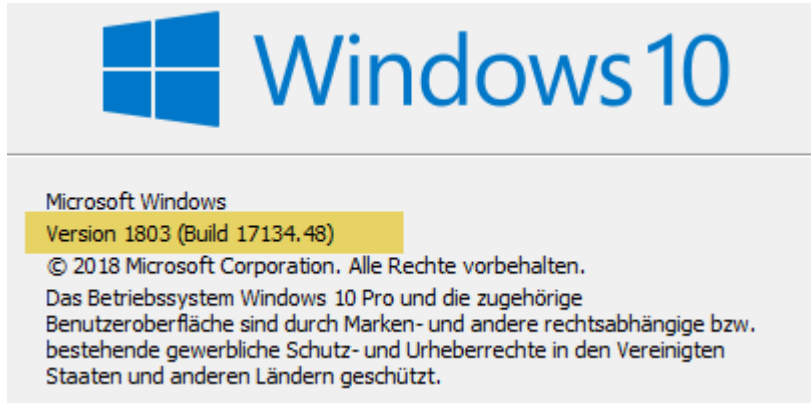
Windows 10

Microsoft Windows
Version 1803 (Build 17134.48)
© 2018 Microsoft Corporation. Alle Rechte vorbehalten.
Das Betriebssystem Windows 10 Pro und die zugehörige Benutzeroberfläche sind durch Marken- und andere rechtsabhängige bzw. bestehende gewerbliche Schutz- und Urheberrechte in den Vereinigten Staaten und anderen Ländern geschützt.